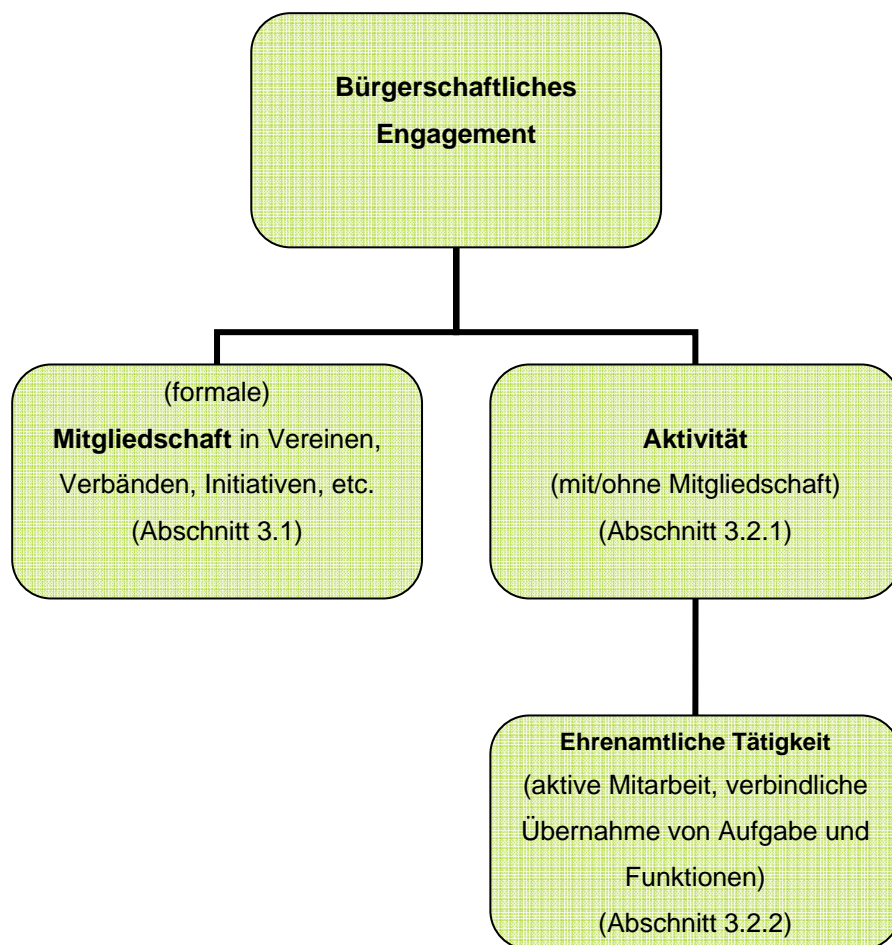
Bürgerschaftliches Engagement

(formale)
Mitgliedschaft in Vereinen, Verbänden, Initiativen, etc.
(Abschnitt 3.1)

Aktivität
(mit/ohne Mitgliedschaft)
(Abschnitt 3.2.1)

Ehrenamtliche Tätigkeit
(aktive Mitarbeit, verbindliche Übernahme von Aufgabe und Funktionen)
(Abschnitt 3.2.2)